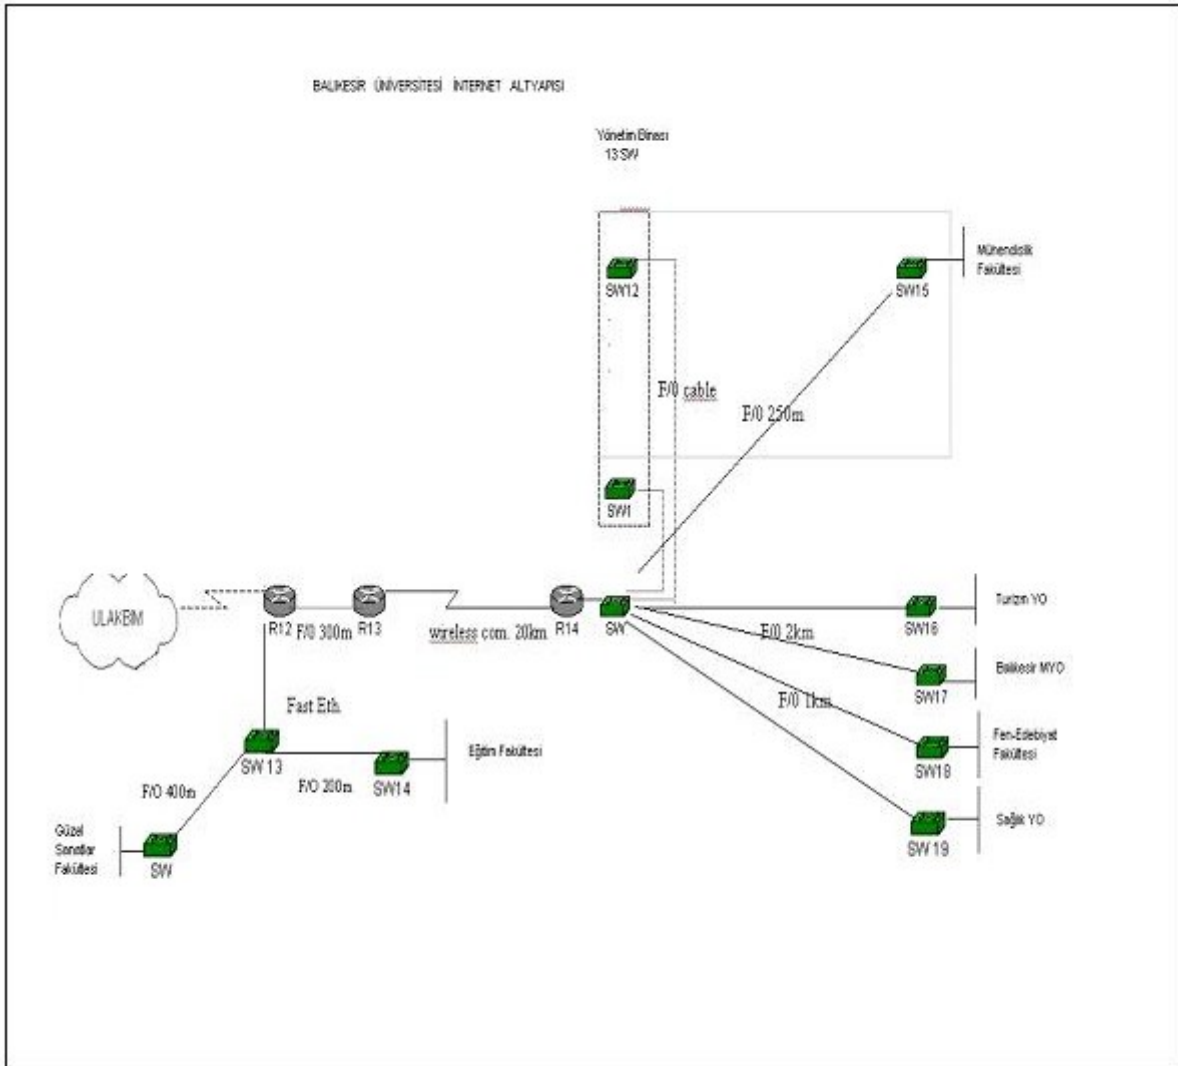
BALIKESIR ÜNİVERSİTESİ İNTERNET ALTYAPISI

Yönetim Binası
13 SW

SW12

Mühendislik Fakültesi

SW15

F/0 cable

F/0 250m

SW1

ULAKBIM

R12

F/0 300m

R13

wireless com. 20km

R14

SW

Turizm YO

SW16

F/0 2km

Balıkesir MYO

SW17

F/0 1km

Fen-Edebiyat Fakültesi

SW18

Sağlık YO

SW19

Fast Eth.

SW 13

Eğitim Fakültesi

SW14

F/O 200m

F/O 400m

Güzel Sanatlar Fakültesi

SW